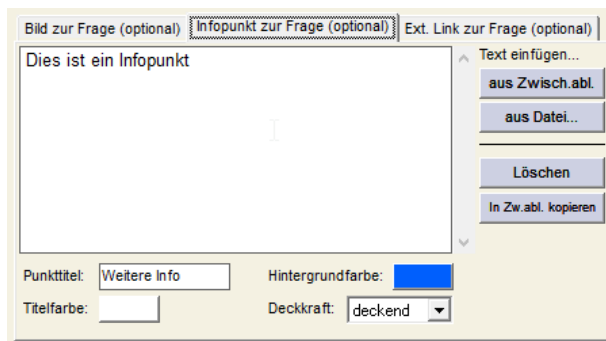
Bild zur Frage (optional) | Infopunkt zur Frage (optional) | Ext. Link zur Frage (optional)

Dies ist ein Infopunkt

Text einfügen...

aus Zwisch.abl.

aus Datei...

Löschen

In Zw.abl. kopieren

Punkttitel: Weitere Info

Hintergrundfarbe:

Titelfarbe:

Deckkraft: deckend